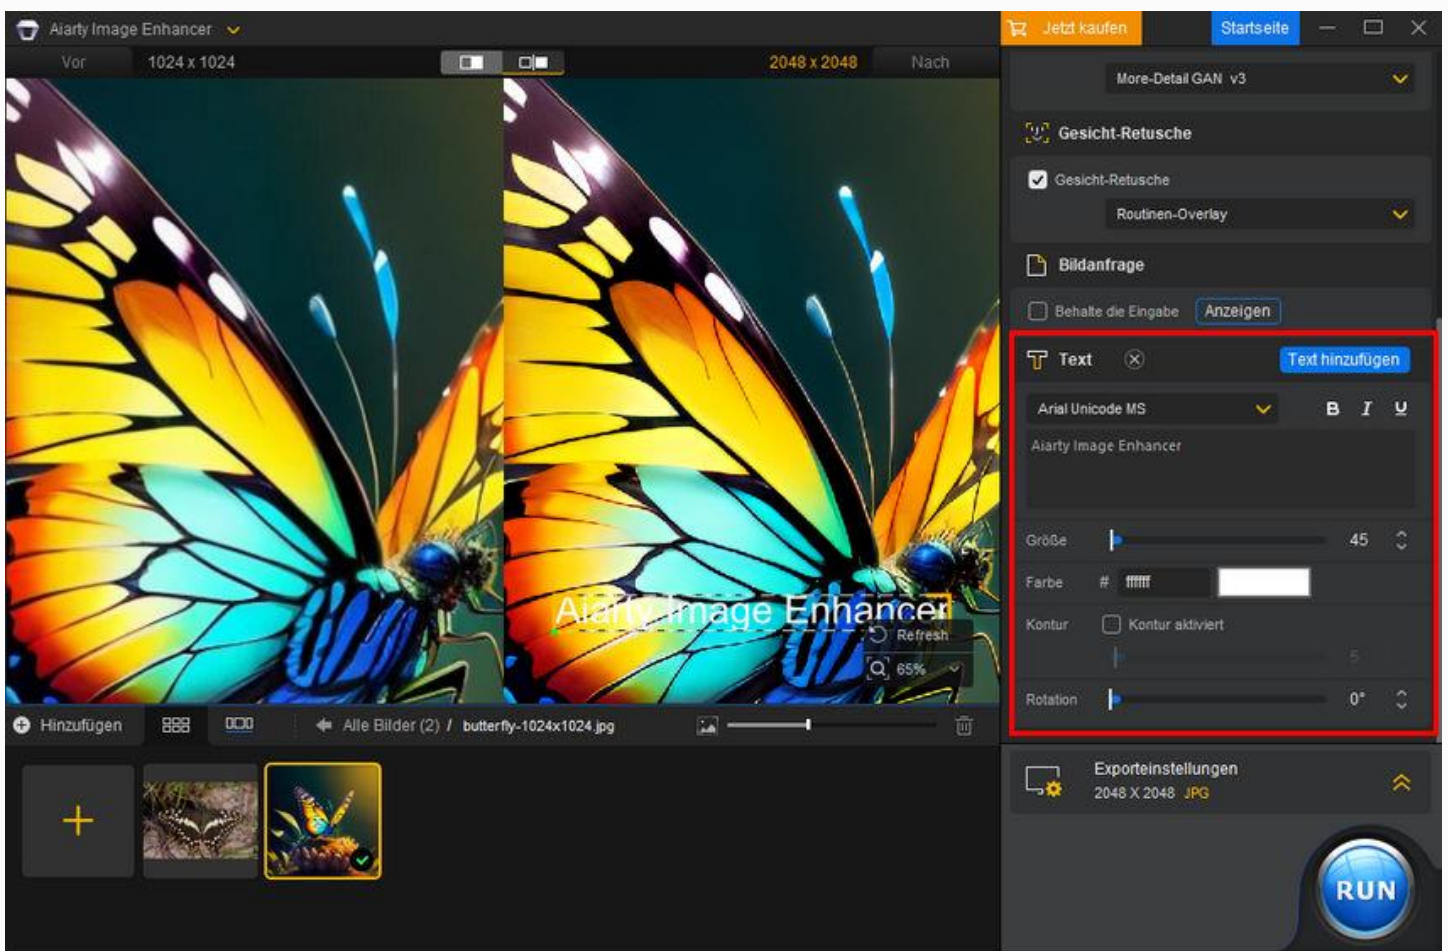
Aiarty Image Enhancer

Vor 1024 x 1024

2048 x 2048 Nach

Jetzt kaufen Startseite

More-Detail GAN v3

Gesicht-Retusche

Gesicht-Retusche

Routinen-Overlay

Bildanfrage

Behalte die Eingabe Anzeigen

Text

Text hinzufügen

Arial Unicode MS

B I U

Aiarty Image Enhancer

Größe 45

Farbe # ffffff

Kontur Kontur aktiviert

5

Rotation 0°

Aiarty Image Enhancer

Refresh

65%

Hinzufügen

Alle Bilder (2) / butterfly-1024x1024.jpg

Exporteinstellungen

2048 X 2048 JPG

RUN